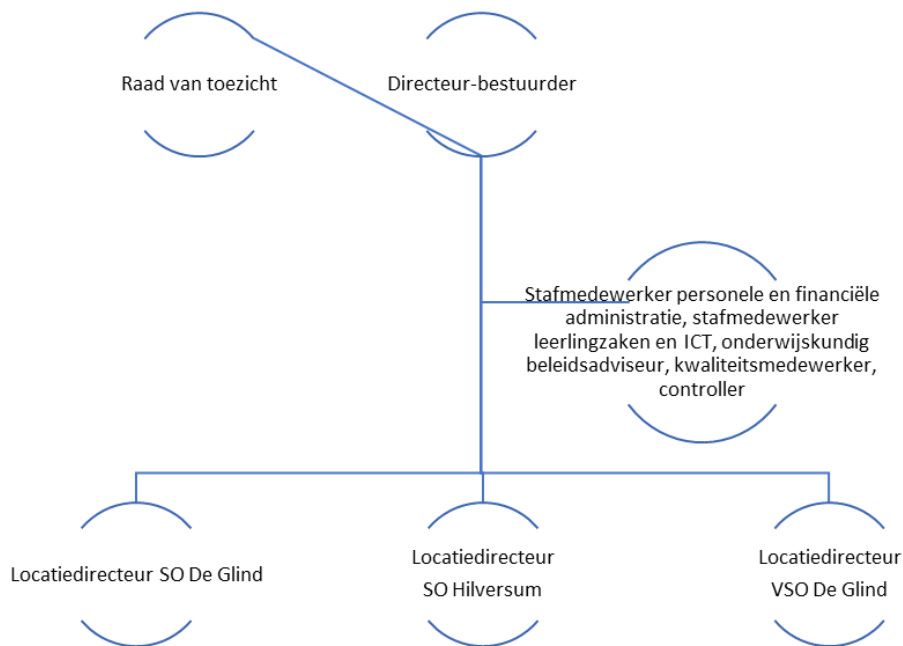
Raad van toezicht

Directeur-bestuurder

Stafmedewerker personele en financiële administratie, stafmedewerker leerlingzaken en ICT, onderwijskundig beleidsadviseur, kwaliteitsmedewerker, controller

Locatiedirecteur SO De Glind

Locatiedirecteur SO Hilversum

Locatiedirecteur VSO De Glind